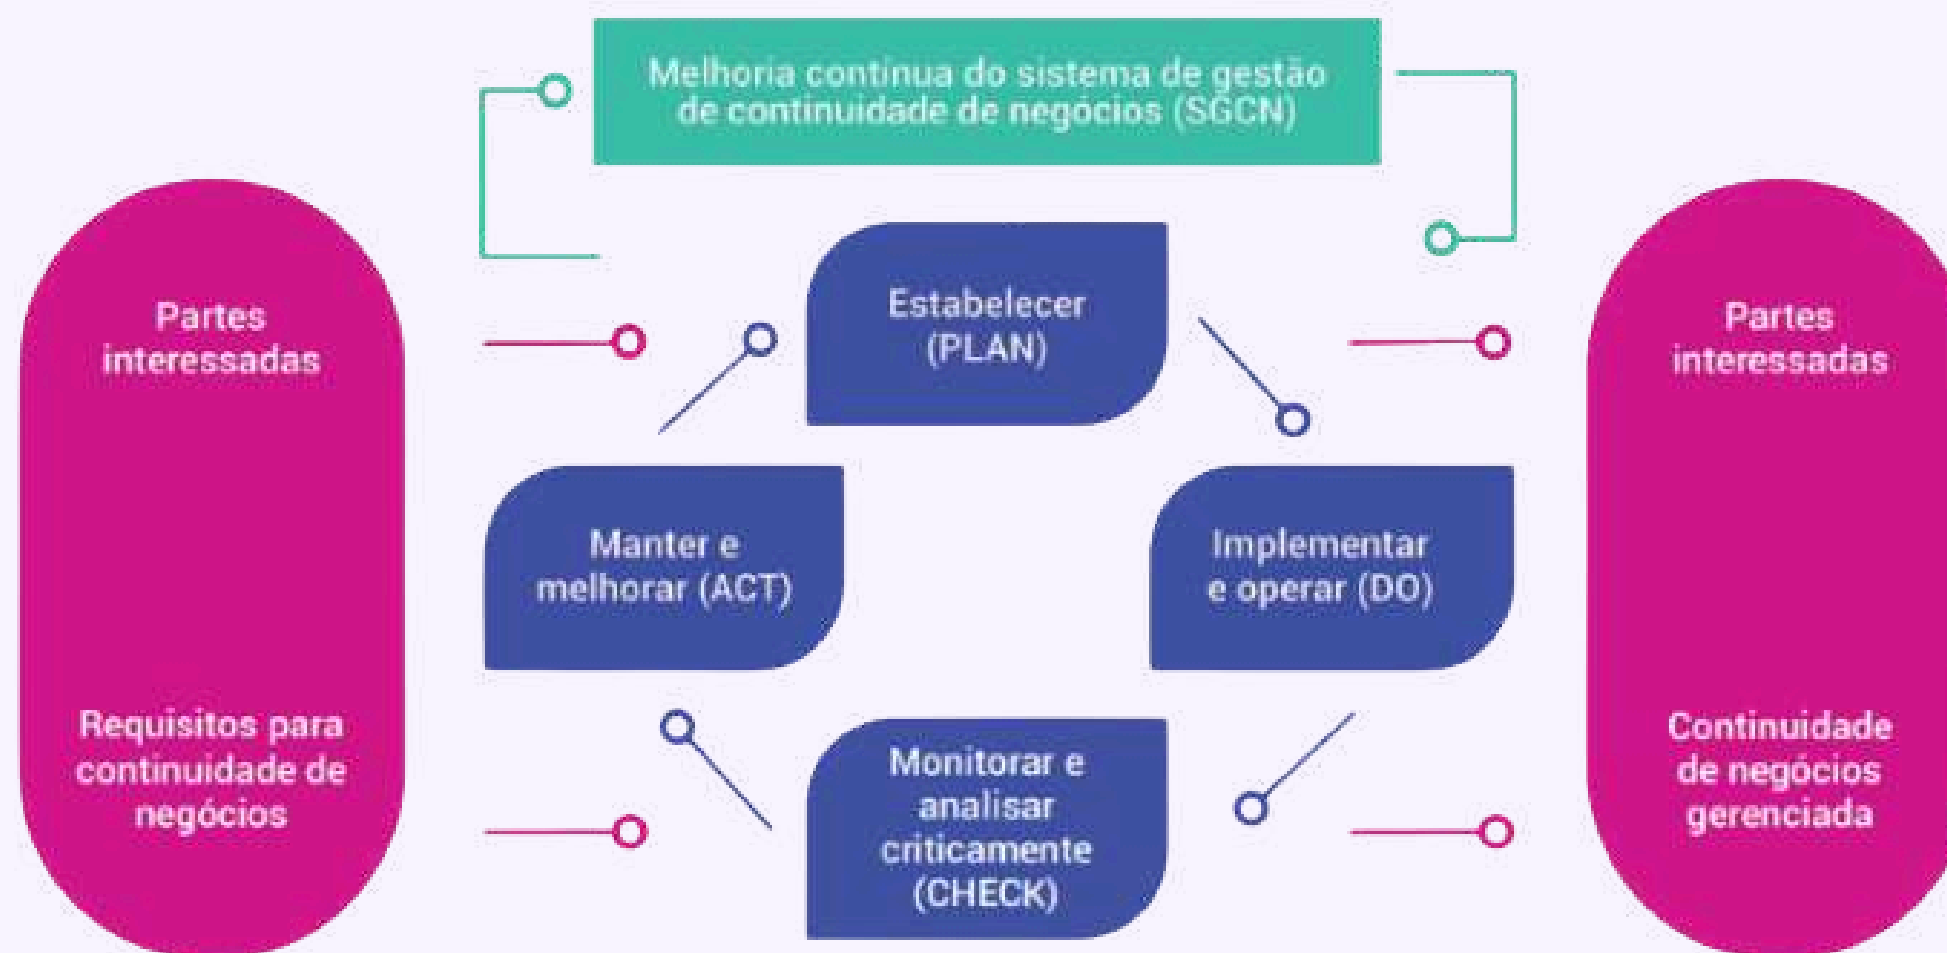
Melhoria contínua do sistema de gestão de continuidade de negócios (SGCN)

Partes interessadas

Requisitos para continuidade de negócios

Estabelecer (PLAN)

Manter e melhorar (ACT)

Implementar e operar (DO)

Monitorar e analisar criticamente (CHECK)

Partes interessadas

Continuidade de negócios gerenciada